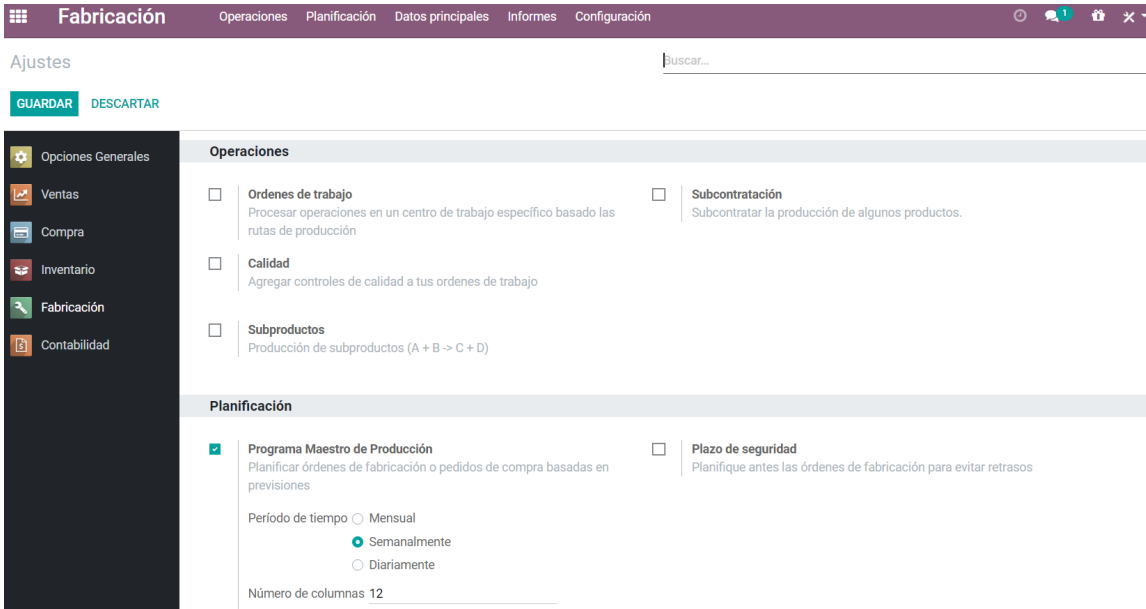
Fabricación Operaciones Planificación Datos principales Informes Configuración 1

Ajustes

Buscar...

GUARDAR DESCARTAR

Opciones Generales
Ventas
Compra
Inventario
Fabricación
Contabilidad

Operaciones

Ordenes de trabajo
Procesar operaciones en un centro de trabajo específico basado las rutas de producción

Subcontratación
Subcontratar la producción de algunos productos.

Calidad
Agregar controles de calidad a tus ordenes de trabajo

Subproductos
Producción de subproductos (A + B -> C + D)

Planificación

Programa Maestro de Producción
Planificar órdenes de fabricación o pedidos de compra basadas en previsiones

Plazo de seguridad
Planifique antes las órdenes de fabricación para evitar retrasos

Período de tiempo
Mensual
Semanalmente
Diariamente

Número de columnas 12